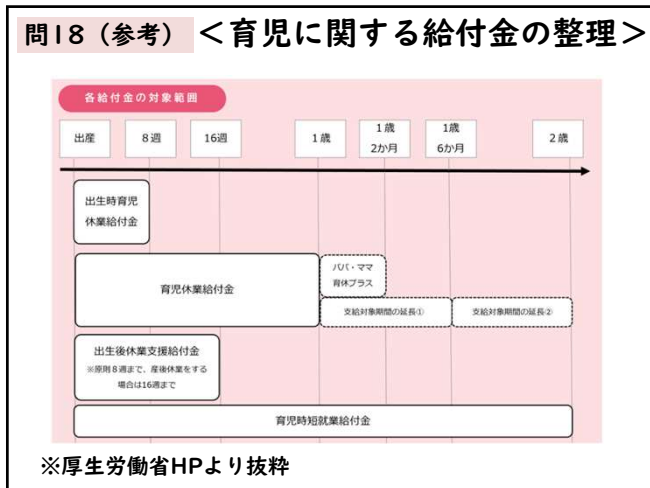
問18（参考）＜育児に関する給付金の整理＞

各給付金の対象範囲

出産
8週
16週
1歳
1歳 2か月
1歳 6か月
2歳

出生時育児休業給付金

育児休業給付金

パパ・ママ育休プラス

支給対象期間の延長①

支給対象期間の延長②

出生後休業支援給付金
※原則８週まで、産後休業をする場合は16週まで

育児時短就業給付金

※厚生労働省HPより抜粋